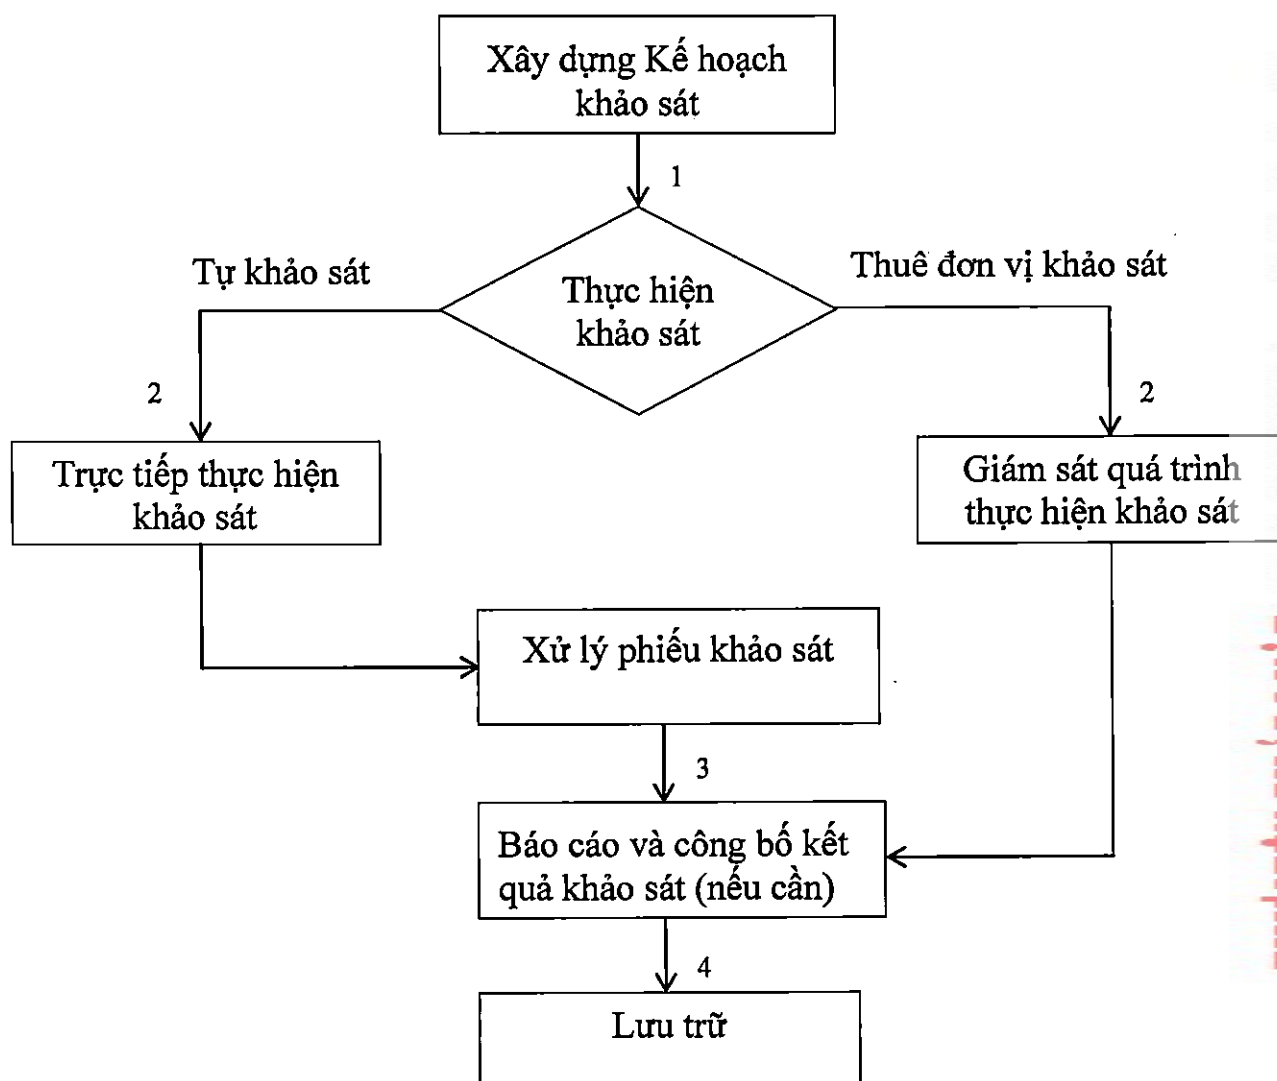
Xây dựng Kế hoạch khảo sát

1

Tự khảo sát

Thực hiện khảo sát

Thuê đơn vị khảo sát

2

2

Trực tiếp thực hiện khảo sát

Giám sát quá trình thực hiện khảo sát

Xử lý phiếu khảo sát

3

Báo cáo và công bố kết quả khảo sát (nếu cần)

4

Lưu trữ